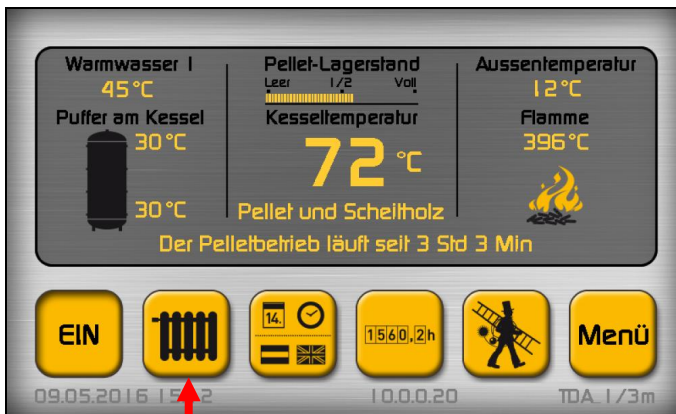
Warmwasser 1
45°C
Puffer am Kessel
30°C
30°C

Pellet-Lagerstand
Leer 1/2 Voll
Kesseltemperatur
72 °C
Pellet und Scheitholz

Aussentemperatur
12°C
Flamme
396°C

Der Pelletbetrieb läuft seit 3 Std 3 Min

EIN
14.
1560,2h
Menü

09.05.2016 15:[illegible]2
10.0.0.20
TDA_1/3m